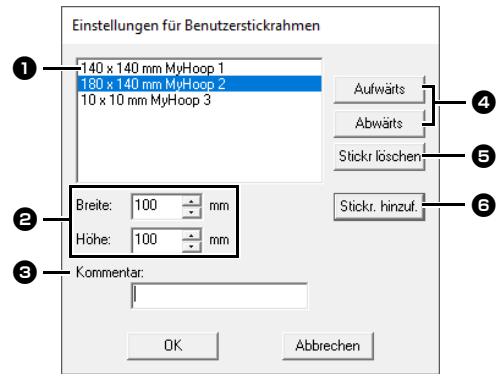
Einstellungen für Benutzerstickrahmen

❶ 140 x 140 mm MyHoop 1
180 x 140 mm MyHoop 2
10 x 10 mm MyHoop 3

Aufwärts
Abwärts ❹
Stickr löschen ❺
Stickr. hinzuf. ❻

❷ Breite: 100 mm
Höhe: 100 mm

❸ Kommentar:

OK
Abbrechen